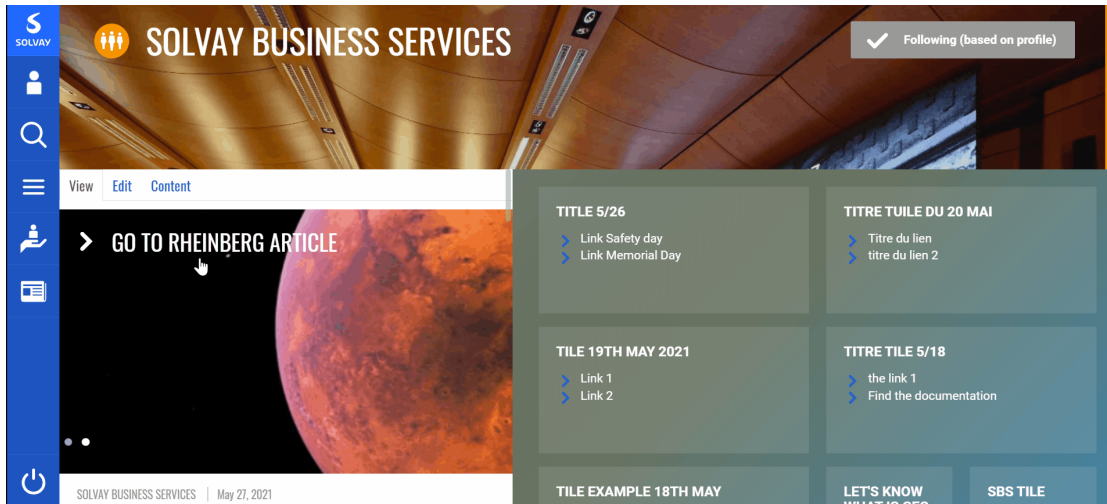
SOLVAY

SOLVAY BUSINESS SERVICES

Following (based on profile)

View Edit Content

GO TO RHEINBERG ARTICLE

SOLVAY BUSINESS SERVICES | May 27, 2021

TITLE 5/26
Link Safety day
Link Memorial Day

TITRE TUILE DU 20 MAI
Titre du lien
titre du lien 2

TILE 19TH MAY 2021
Link 1
Link 2

TITRE TILE 5/18
the link 1
Find the documentation

TILE EXAMPLE 18TH MAY

LET'S KNOW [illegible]

SBS TILE